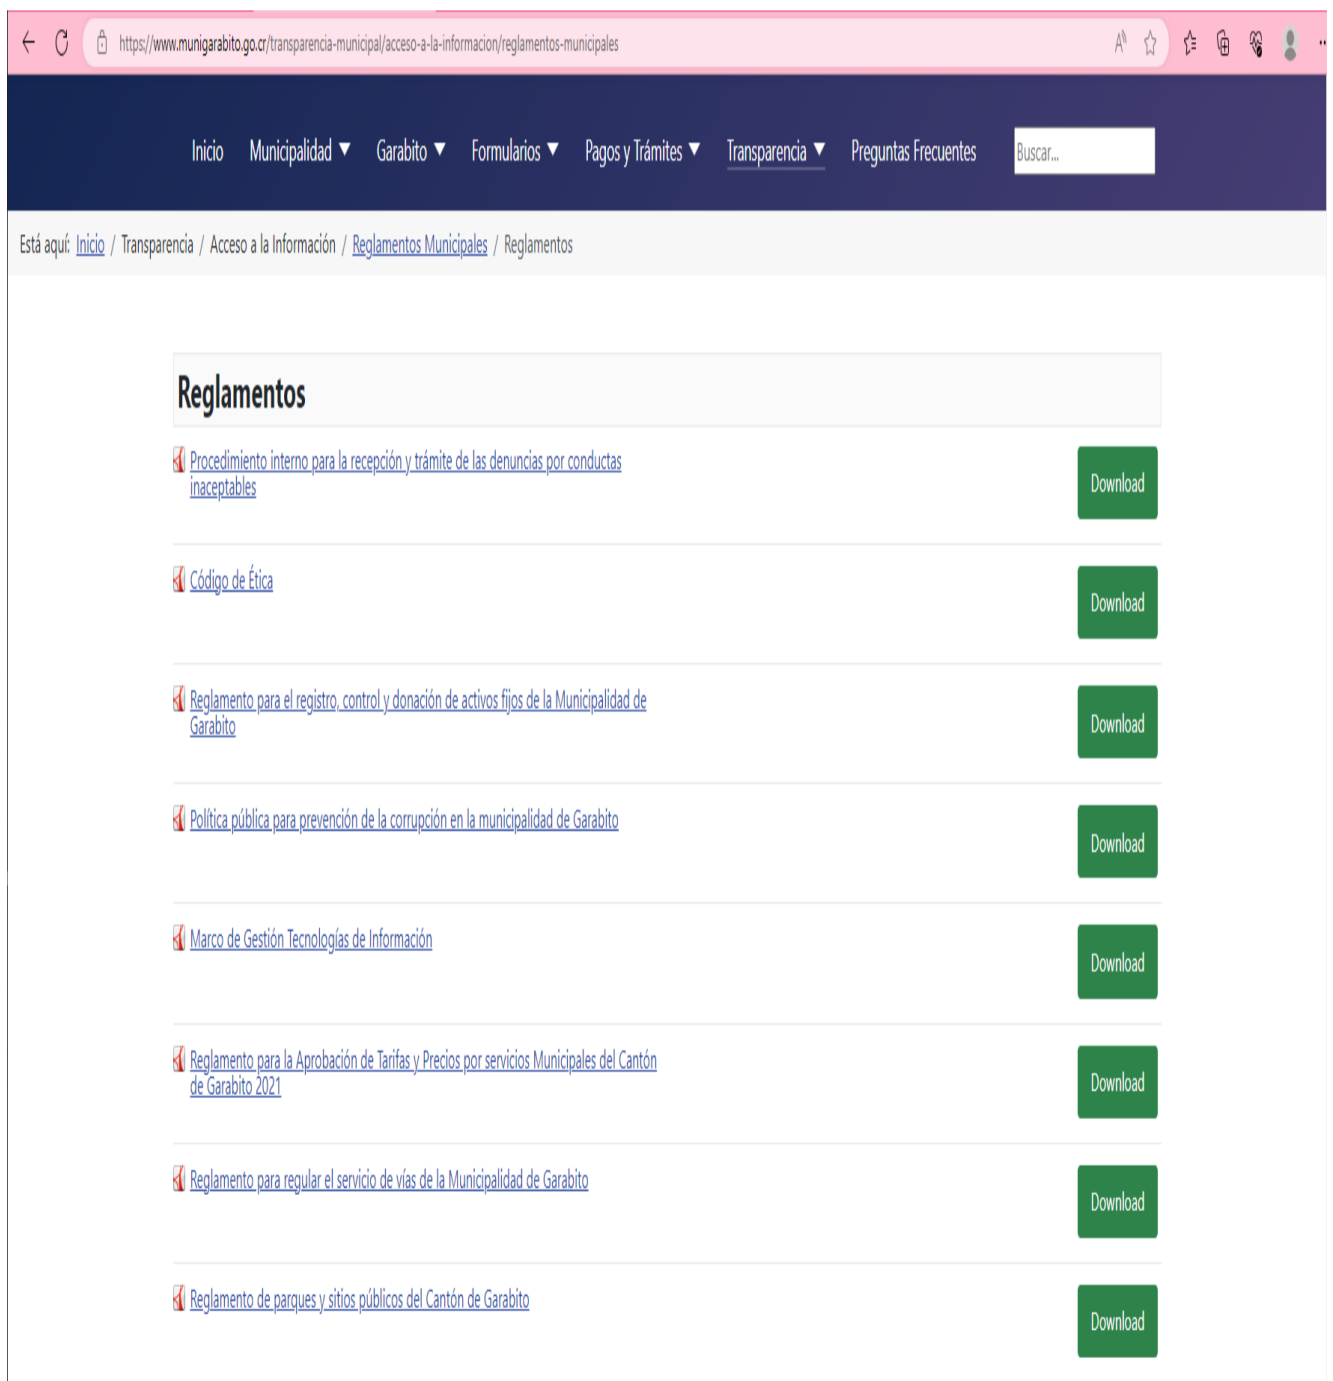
https://www.munigarabito.go.cr/transparencia-municipal/acceso-a-la-informacion/reglamentos-municipales

Inicio Municipalidad ▼ Garabito ▼ Formularios ▼ Pagos y Trámites ▼ Transparencia ▼ Preguntas Frecuentes Buscar...

Está aquí: Inicio / Transparencia / Acceso a la Información / Reglamentos Municipales / Reglamentos

Reglamentos

Procedimiento interno para la recepción y trámite de las denuncias por conductas inaceptables
Download

Código de Ética
Download

Reglamento para el registro, control y donación de activos fijos de la Municipalidad de Garabito
Download

Política pública para prevención de la corrupción en la municipalidad de Garabito
Download

Marco de Gestión Tecnologías de Información
Download

Reglamento para la Aprobación de Tarifas y Precios por servicios Municipales del Cantón de Garabito 2021
Download

Reglamento para regular el servicio de vías de la Municipalidad de Garabito
Download

Reglamento de parques y sitios públicos del Cantón de Garabito
Download